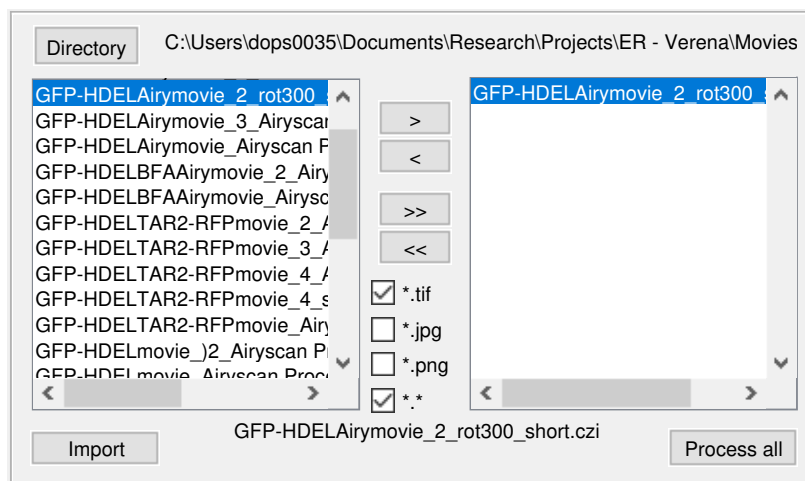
Directory C:\Users\dops0035\Documents\Research\Projects\ER - Verena\Movies

GFP-HDELAirymovie_2_rot300_
GFP-HDELAirymovie_3_Airyscan
GFP-HDELAirymovie_Airyscan P
GFP-HDELBFAAirymovie_2_Airy
GFP-HDELBFAAirymovie_Airysc
GFP-HDELTAR2-RFPmovie_2_A
GFP-HDELTAR2-RFPmovie_3_A
GFP-HDELTAR2-RFPmovie_4_A
GFP-HDELTAR2-RFPmovie_4_s
GFP-HDELTAR2-RFPmovie_Airy
GFP-HDELmovie_)2_Airyscan P
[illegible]

>
<
>>
<<

*.tif
*.jpg
*.png
*.*

GFP-HDELAirymovie_2_rot300_

Import
GFP-HDELAirymovie_2_rot300_short.czi
Process all